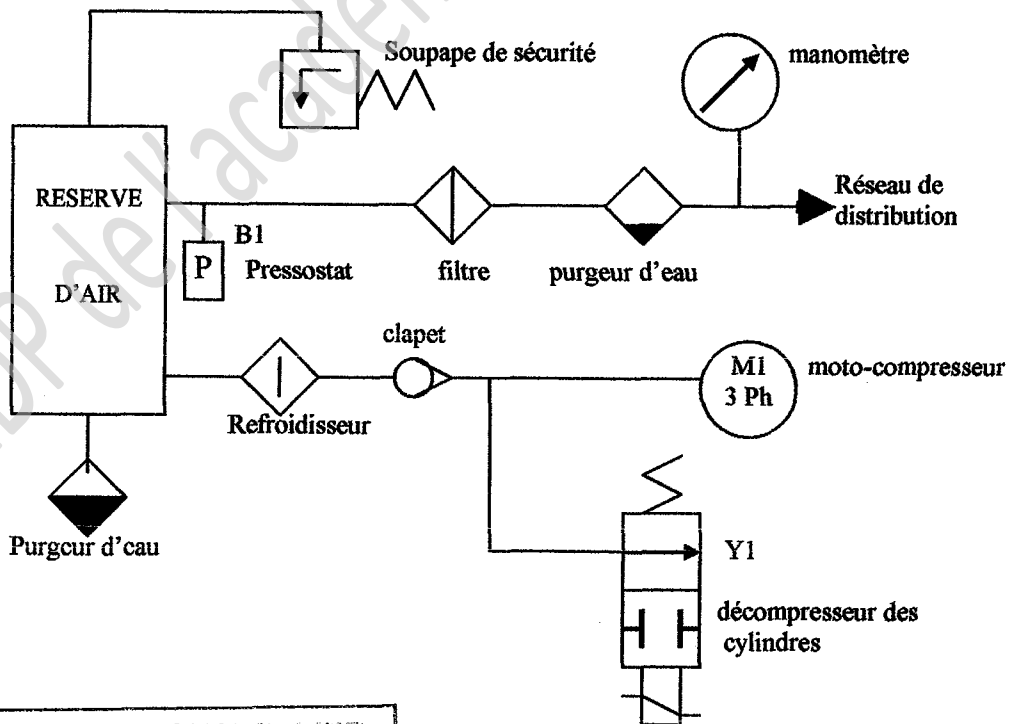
Soupape de sécurité

manomètre

RESERVE

D'AIR

B1

P

Pressostat

filtre

purgeur d'eau

Réseau de distribution

clapet

M1
3 Ph

moto-compresseur

Refroidisseur

Purgeur d'cau

Y1

décompresseur des cylindres